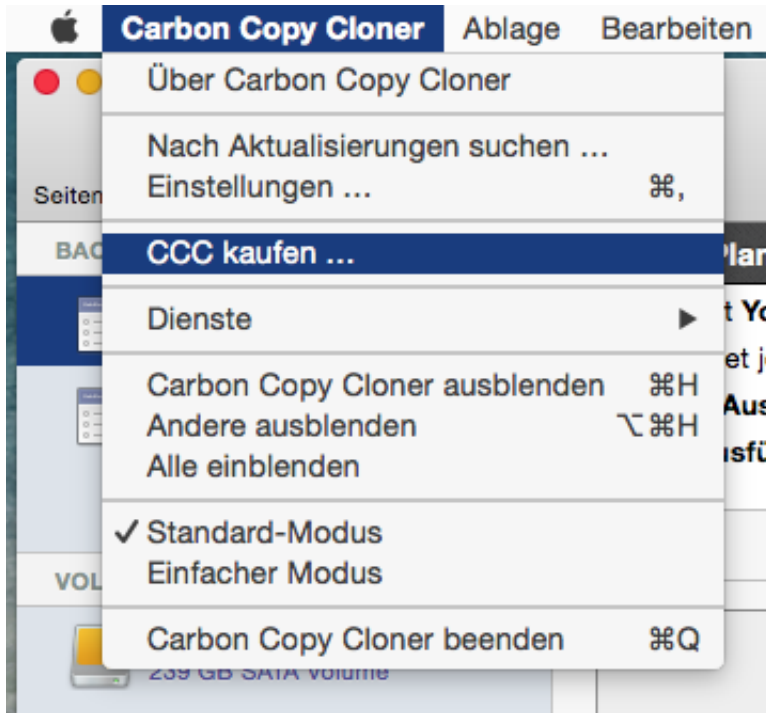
Carbon Copy Cloner Ablage Bearbeiten

Über Carbon Copy Cloner

Nach Aktualisierungen suchen ...
Einstellungen ... ⌘,

CCC kaufen ...

Dienste ▶

Carbon Copy Cloner ausblenden ⌘H
Andere ausblenden ⌥⌘H
Alle einblenden

✓ Standard-Modus
Einfacher Modus

Carbon Copy Cloner beenden ⌘Q

Seiten
BAC
VOL
239 GB SATA Volume
Plar
t Yo
et j
Aus
sfü